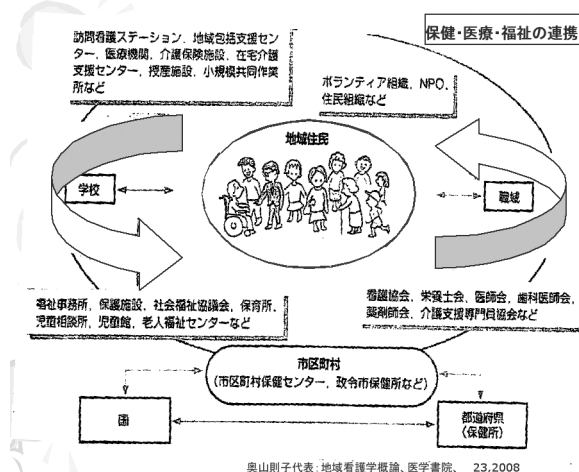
保健・医療・福祉の連携

訪問看護ステーション、地域包括支援センター、医療機関、介護保険施設、在宅介護支援センター、授産施設、小規模共同作業所など

ボランティア組織、NPO、住民組織など

地域住民

学校

職域

福祉事務所、保護施設、社会福祉協議会、保育所、児童相談所、児童館、老人福祉センターなど

看護協会、栄養士会、医師会、歯科医師会、薬剤師会、介護支援専門員協会など

市区町村
(市区町村保健センター、政令市保健所など)

国

都道府県
(保健所)

奥山則子代表：地域看護学概論、医学書院、 23.2008